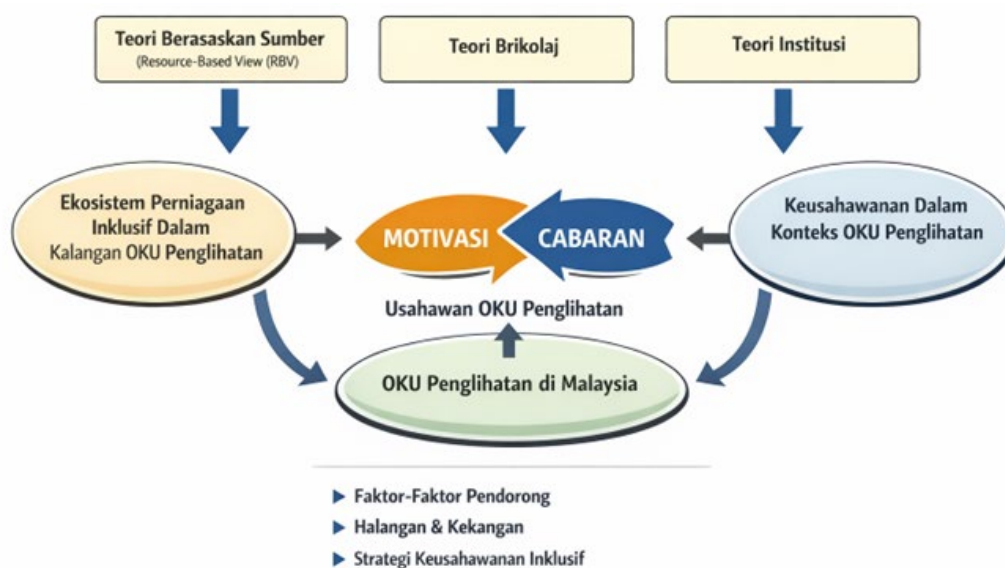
Teori Berasaskan Sumber
(Resource-Based View (RBV)

Teori Brikolaj

Teori Institusi

Ekosistem Perniagaan Inklusif Dalam Kalangan OKU Penglihatan

MOTIVASI

CABARAN

Keusahawanan Dalam Konteks OKU Penglihatan

Usahawan OKU Penglihatan

OKU Penglihatan di Malaysia

▶ Faktor-Faktor Pendorong
▶ Halangan & Kekangan
▶ Strategi Keusahawanan Inklusif